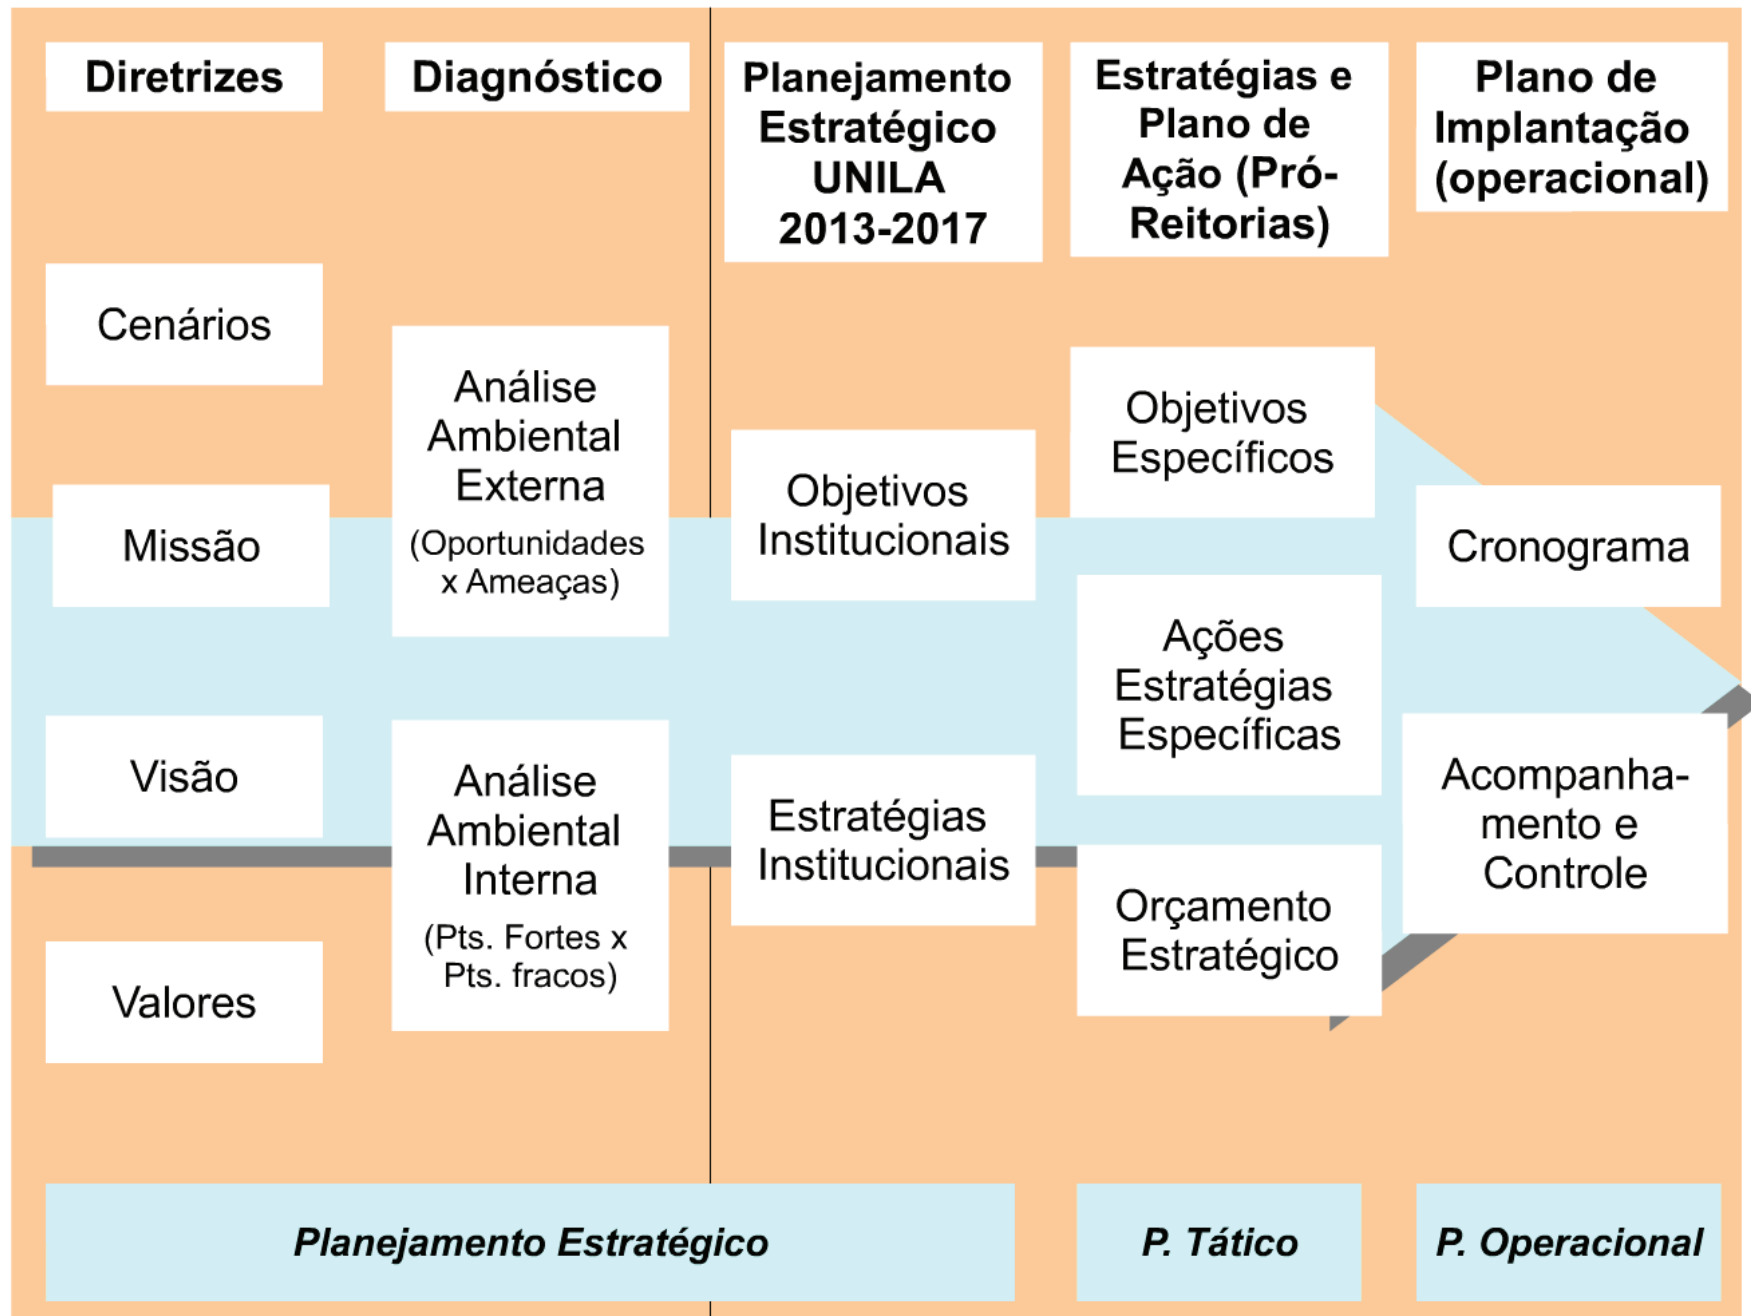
Diretrizes

Diagnóstico

Planejamento Estratégico UNILA 2013-2017

Estratégias e Plano de Ação (Pró-Reitorias)

Plano de Implantação (operacional)

Cenários

Missão

Visão

Valores

Análise Ambiental Externa (Oportunidades x Ameaças)

Análise Ambiental Interna (Pts. Fortes x Pts. fracos)

Objetivos Institucionais

Estratégias Institucionais

Objetivos Específicos

Ações Estratégias Específicas

Orçamento Estratégico

Cronograma

Acompanhamento e Controle

*Planejamento Estratégico*

*P. Tático*

*P. Operacional*